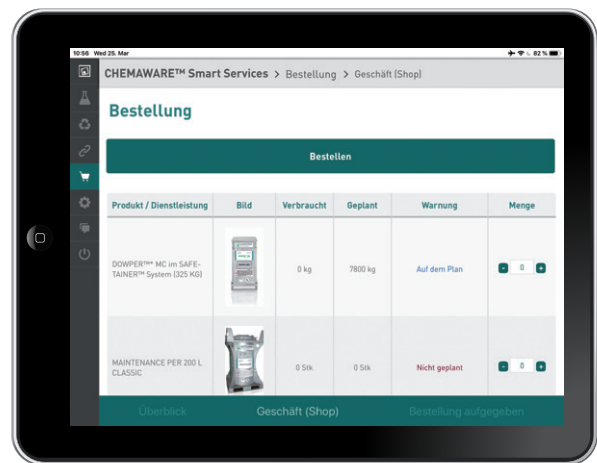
10:56 Wed 25. Mar

82 %

CHEMAWARE™ Smart Services > Bestellung > Geschäft (Shop)

Bestellung

Bestellen

| Produkt / Dienstleistung | Bild | Verbraucht | Geplant | Warnung | Menge |
|---|---|---|---|---|---|
| DOWPER™ MC im SAFE-TAINER™ System (325 KG) | | 0 kg | 7800 kg | Auf dem Plan | - 0 + |
| MAINTENANCE PER 200 L CLASSIC | | 0 Stk | 0 Stk | Nicht geplant | - 0 + |

Überblick

Geschäft (Shop)

Bestellung aufgegeben